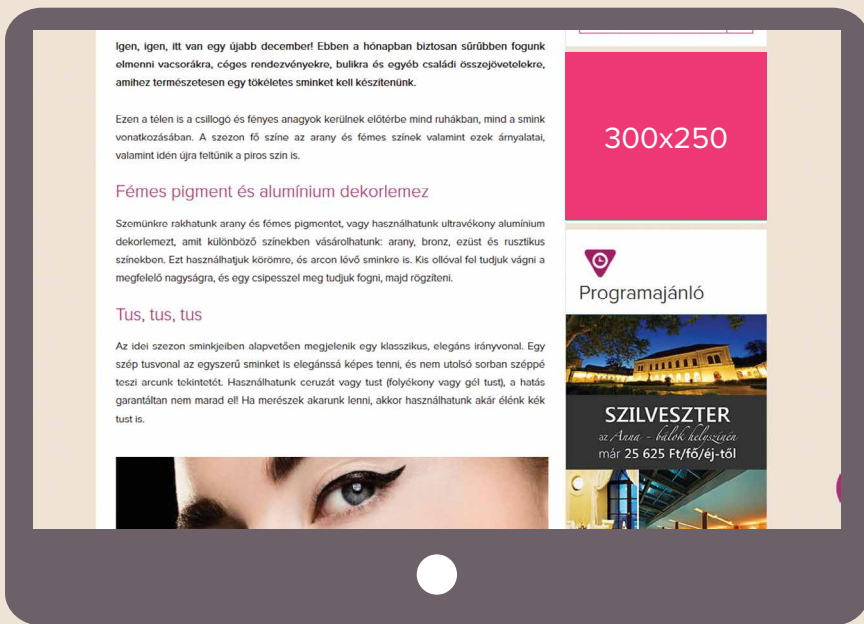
Igen, igen, itt van egy újabb december! Ebben a hónapban biztosan sűrűbben fogunk elmenni vacsorákra, céges rendezvényekre, bulikra és egyéb családi összejövetelekre, amihez természetesen egy tökéletes sminket kell készítenünk.

Ezen a télen is a csillogó és fényes anyagok kerülnek előtérbe mind ruhákban, mind a smink vonatkozásában. A szezon fő színe az arany és fémes színek valamint ezek árnyalatai, valamint idén újra feltűnik a piros szín is.

Fémes pigment és alumínium dekorlemez

Szemünkre rakhatunk arany és fémes pigmentet, vagy használhatunk ultravékony alumínium dekorlemezt, amit különböző színekben vásárolhatunk: arany, bronz, ezüst és rusztikus színokben. Ezt használhatjuk körömre, és arcon lévő sminkre is. Kis ollóval fel tudjuk vágni a megfelelő nagyságra, és egy csipesszel meg tudjuk fogni, majd rögzíteni.

Tus, tus, tus

Az idei szezon sminkjeiben alapvetően megjelenik egy klasszikus, elegáns irányvonal. Egy szép tusvonal az egyszerű sminket is elegánssá képes tenni, és nem utolsó sorban széppé teszi arcunk tekintetét. Használhatunk ceruzát vagy tust (folyékony vagy gél tust), a hatás garantáltan nem marad el! Ha merészek akarunk lenni, akkor használhatunk akár élénk kék tust is.

300x250

Programajánló

SZILVESZTER
az Anna - bálok helyszínén
már 25 625 Ft/fő/éj-től